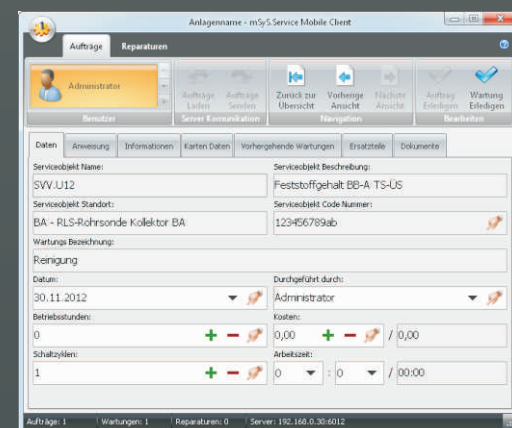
Anlagenname - mSyS Service Mobile Client

Aufträge Reparaturen

Administrator
Benutzer

Aufträge Laden
Aufträge Senden
Server Kommunikation

Zurück zur Übersicht
Vorherige Ansicht
Nächste Ansicht
Navigation

Auftrag Erledigen
Wartung Erledigen
Bearbeiten

Daten | Anweisung | Informationen | Karten Daten | Vorhergehende Wartungen | Ersatzteile | Dokumente

Serviceobjekt Name:
SVV.U12

Serviceobjekt Beschreibung:
Feststoffgehalt BB-A TS-ÜS

Serviceobjekt Standort:
BA - RLS-Rohrsonde Kollektor BA

Serviceobjekt Code Nummer:
123456789ab

Wartungs Bezeichnung:
Reinigung

Datum:
30.11.2012

Durchgeführt durch:
Administrator

Betriebsstunden:
0

Kosten:
0,00 / 0,00

Schaltzyklen:
1

Arbeitszeit:
0 : 0 / 00:00

Aufträge: 1 | Wartungen: 1 | Reparaturen: 0 | Server: 192.168.0.30:6012